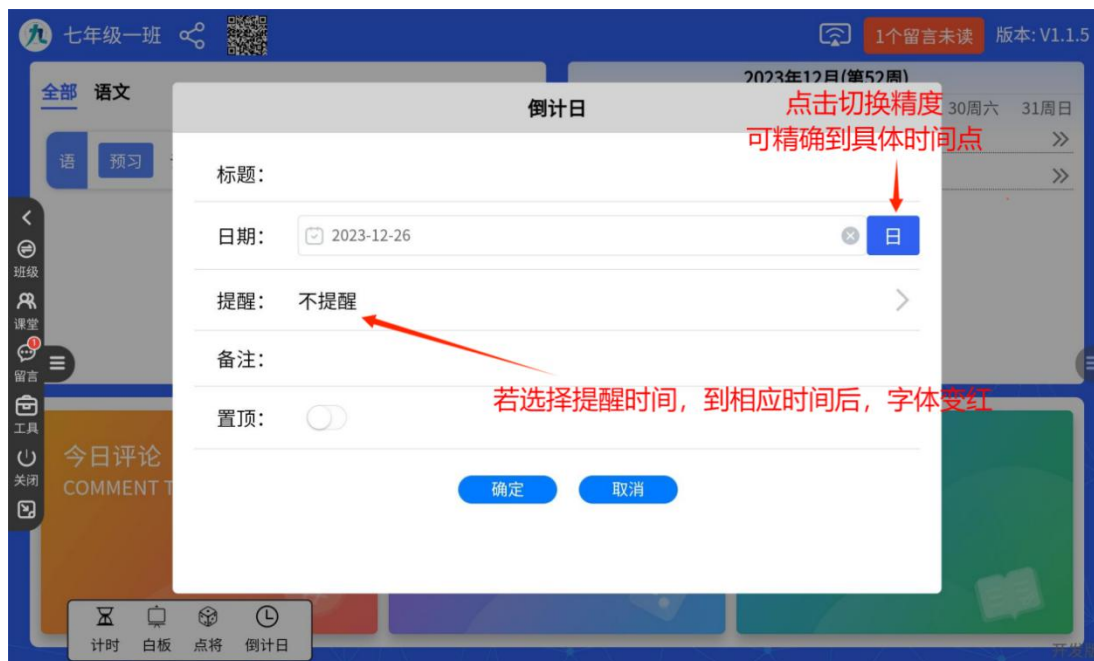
七年级一班

1个留言未读 版本: V1.1.5

全部 语文

语 预习

2023年12月(第52周)

30周六 31周日

倒计日

点击切换精度
可精确到具体时间点

标题:

日期: 2023-12-26 日

提醒: 不提醒

若选择提醒时间，到相应时间后，字体变红

备注:

置顶:

确定 取消

班级
课堂
留言
工具
关闭

今日评论
COMMENT T

计时 白板 点将 倒计日